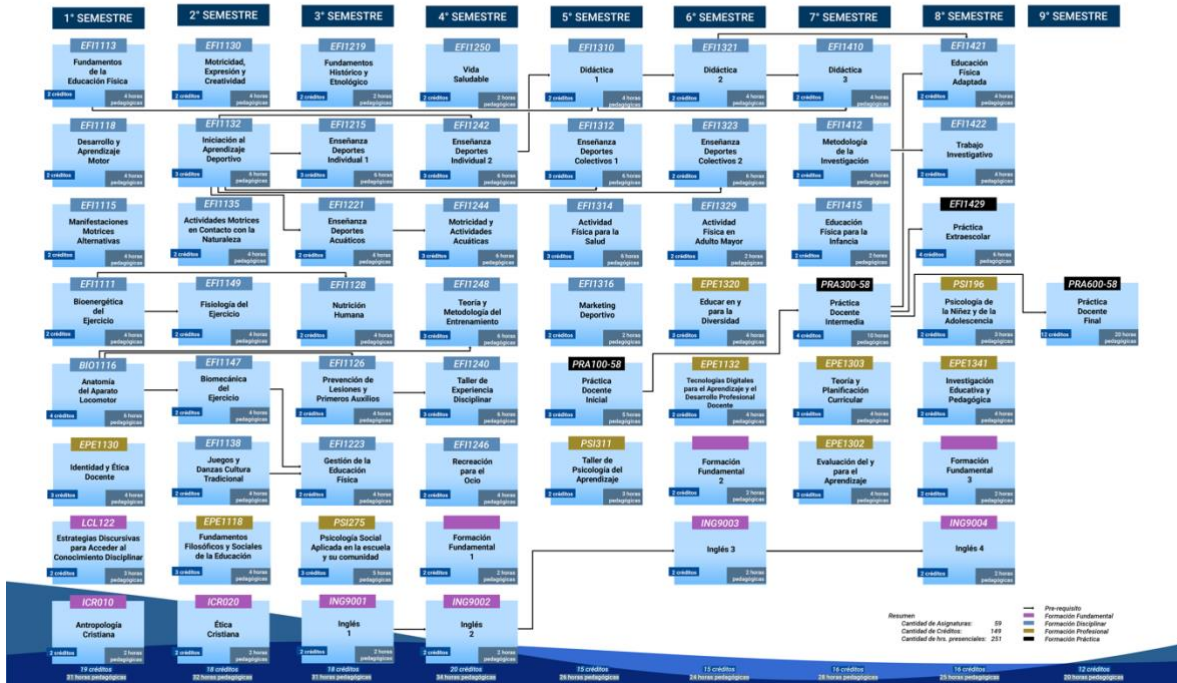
1° SEMESTRE
2° SEMESTRE
3° SEMESTRE
4° SEMESTRE
5° SEMESTRE
6° SEMESTRE
7° SEMESTRE
8° SEMESTRE
9° SEMESTRE

EFI1113
Fundamentos de la Educación Física
2 créditos 4 horas pedagógicas

EFI1118
Desarrollo y Aprendizaje Motor
2 créditos 4 horas pedagógicas

EFI1115
Manifestaciones Motrices Alternativas
2 créditos 4 horas pedagógicas

EFI1111
Bioenergética del Ejercicio
2 créditos 4 horas pedagógicas

BIO1116
Anatomía del Aparato Locomotor
4 créditos 6 horas pedagógicas

EPE1130
Identidad y Ética Docente
3 créditos 4 horas pedagógicas

LCL122
Estrategias Discursivas para Acceder al Conocimiento Disciplinar
2 créditos 2 horas pedagógicas

ICR010
Antropología Cristiana
2 créditos 2 horas pedagógicas

19 créditos
31 horas pedagógicas

EFI1130
Motricidad, Expresión y Creatividad
2 créditos 4 horas pedagógicas

EFI1132
Iniciación al Aprendizaje Deportivo
3 créditos 6 horas pedagógicas

EFI1135
Actividades Motrices en Contacto con la Naturaleza
2 créditos 4 horas pedagógicas

EFI1149
Fisiología del Ejercicio
2 créditos 4 horas pedagógicas

EFI1147
Biomecánica del Ejercicio
2 créditos 4 horas pedagógicas

EFI1138
Juegos y Danzas Cultura Tradicional
2 créditos 4 horas pedagógicas

EPE1118
Fundamentos Filosóficos y Sociales de la Educación
3 créditos 4 horas pedagógicas

ICR020
Ética Cristiana
2 créditos 2 horas pedagógicas

18 créditos
32 horas pedagógicas

EFI1219
Fundamentos Histórico y Etnológico
2 créditos 2 horas pedagógicas

EFI1215
Enseñanza Deportes Individual 1
3 créditos 6 horas pedagógicas

EFI1221
Enseñanza Deportes Acuáticos
2 créditos 4 horas pedagógicas

EFI1128
Nutrición Humana
2 créditos 4 horas pedagógicas

EFI1126
Prevención de Lesiones y Primeros Auxilios
2 créditos 4 horas pedagógicas

EFI1223
Gestión de la Educación Física
2 créditos 4 horas pedagógicas

PSI275
Psicología Social Aplicada en la escuela y su comunidad
3 créditos 3 horas pedagógicas

ING9001
Inglés 1
2 créditos 2 horas pedagógicas

18 créditos
31 horas pedagógicas

EFI1250
Vida Saludable
2 créditos 2 horas pedagógicas

EFI1242
Enseñanza Deportes Individual 2
3 créditos 6 horas pedagógicas

EFI1244
Motricidad y Actividades Acuáticas
3 créditos 6 horas pedagógicas

EFI1248
Teoría y Metodología del Entrenamiento
3 créditos 6 horas pedagógicas

EFI1240
Taller de Experiencia Disciplinar
3 créditos 6 horas pedagógicas

EFI1246
Recreación para el Ocio
2 créditos 4 horas pedagógicas

Formación Fundamental 1
2 créditos 2 horas pedagógicas

ING9002
Inglés 2
2 créditos 2 horas pedagógicas

20 créditos
34 horas pedagógicas

EFI1310
Didáctica 1
2 créditos 4 horas pedagógicas

EFI1312
Enseñanza Deportes Colectivos 1
3 créditos 6 horas pedagógicas

EFI1314
Actividad Física para la Salud
3 créditos 6 horas pedagógicas

EFI1316
Marketing Deportivo
2 créditos 2 horas pedagógicas

PRA100-58
Práctica Docente Inicial
3 créditos 5 horas pedagógicas

PSI311
Taller de Psicología del Aprendizaje
2 créditos 3 horas pedagógicas

15 créditos
26 horas pedagógicas

EFI1321
Didáctica 2
2 créditos 4 horas pedagógicas

EFI1323
Enseñanza Deportes Colectivos 2
2 créditos 6 horas pedagógicas

EFI1329
Actividad Física en Adulto Mayor
2 créditos 2 horas pedagógicas

EPE1320
Educar en y para la Diversidad
3 créditos 4 horas pedagógicas

EPE1132
Tecnologías Digitales para el Aprendizaje y el Desarrollo Profesional Docente
2 créditos 2 horas pedagógicas

Formación Fundamental 2
2 créditos 2 horas pedagógicas

ING9003
Inglés 3
2 créditos 2 horas pedagógicas

15 créditos
24 horas pedagógicas

EFI1410
Didáctica 3
2 créditos 4 horas pedagógicas

EFI1412
Metodología de la Investigación
2 créditos 4 horas pedagógicas

EFI1415
Educación Física para la Infancia
2 créditos 2 horas pedagógicas

PRA300-58
Práctica Docente Intermedia
4 créditos 10 horas pedagógicas

EPE1303
Teoría y Planificación Curricular
3 créditos 4 horas pedagógicas

EPE1302
Evaluación del y para el Aprendizaje
3 créditos 4 horas pedagógicas

16 créditos
28 horas pedagógicas

EFI1421
Educación Física Adaptada
2 créditos 4 horas pedagógicas

EFI1422
Trabajo Investigativo
2 créditos 4 horas pedagógicas

EFI1429
Práctica Extraescolar
4 créditos 6 horas pedagógicas

PSI196
Psicología de la Niñez y de la Adolescencia
2 créditos 3 horas pedagógicas

EPE1341
Investigación Educativa y Pedagógica
2 créditos 4 horas pedagógicas

Formación Fundamental 3
2 créditos 2 horas pedagógicas

ING9004
Inglés 4
2 créditos 2 horas pedagógicas

16 créditos
25 horas pedagógicas

PRA600-58
Práctica Docente Final
12 créditos 20 horas pedagógicas

12 créditos
20 horas pedagógicas

Resumen
Cantidad de Asignaturas: 59
Cantidad de Créditos: 149
Cantidad de hrs. presenciales: 251

Pre-requisito
Formación Fundamental
Formación Disciplinar
Formación Profesional
Formación Práctica